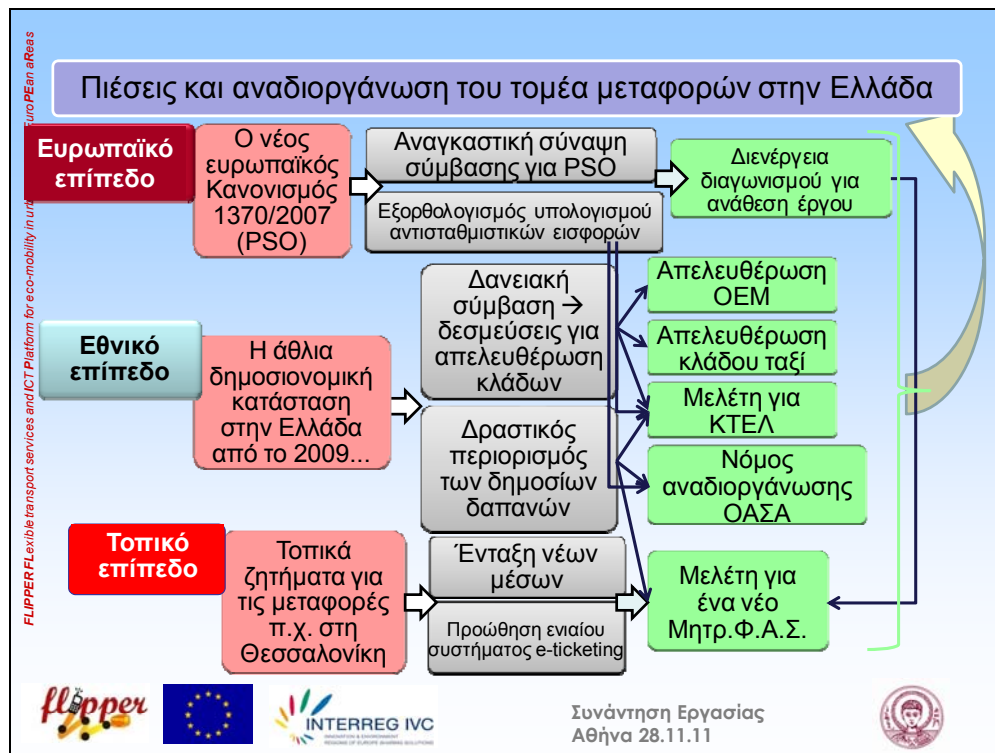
FLIPPER FLexible transport services and ICT Platform for eco-mobility in ur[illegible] euroPEan aReas

Πιέσεις και αναδιοργάνωση του τομέα μεταφορών στην Ελλάδα

Ευρωπαϊκό επίπεδο

Ο νέος ευρωπαϊκός Κανονισμός 1370/2007 (PSO)

Αναγκαστική σύναψη σύμβασης για PSO

Εξορθολογισμός υπολογισμού αντισταθμιστικών εισφορών

Διενέργεια διαγωνισμού για ανάθεση έργου

Εθνικό επίπεδο

Η άθλια δημοσιονομική κατάσταση στην Ελλάδα από το 2009...

Δανειακή σύμβαση → δεσμεύσεις για απελευθέρωση κλάδων

Δραστικός περιορισμός των δημοσίων δαπανών

Απελευθέρωση ΟΕΜ

Απελευθέρωση κλάδου ταξί

Μελέτη για ΚΤΕΛ

Νόμος αναδιοργάνωσης ΟΑΣΑ

Τοπικό επίπεδο

Τοπικά ζητήματα για τις μεταφορές π.χ. στη Θεσσαλονίκη

Ένταξη νέων μέσων

Προώθηση ενιαίου συστήματος e-ticketing

Μελέτη για ένα νέο Μητρ.Φ.Α.Σ.

flipper

INTERREG IVC

Συνάντηση Εργασίας
Αθήνα 28.11.11